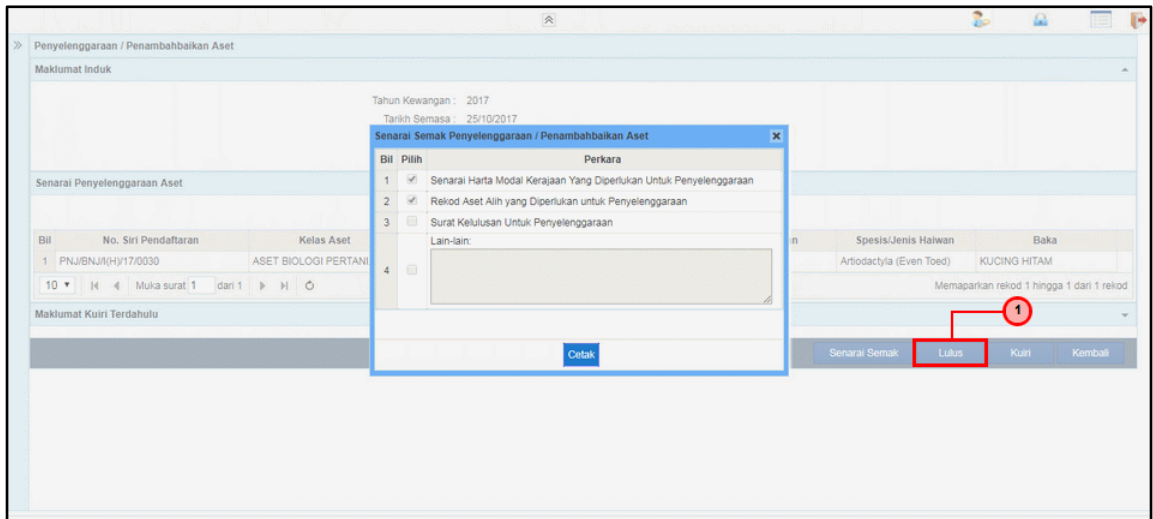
Penyelenggaraan / Penambahbaikan Aset

Maklumat Induk

Tahun Kewangan : 2017
Tarikh Semasa : 25/10/2017

Senarai Semak Penyelenggaraan / Penambahbaikan Aset

| Bil | Pilih | Perkara |
|---|---|---|
| 1 | ✓ | Senarai Harta Modal Kerajaan Yang Diperlukan Untuk Penyelenggaraan |
| 2 | ✓ | Rekod Aset Alih yang Diperlukan untuk Penyelenggaraan |
| 3 | | Surat Kelulusan Untuk Penyelenggaraan |
| 4 | | Lain-lain: |

Cetak

Senarai Penyelenggaraan Aset

| Bil | No. Siri Pendaftaran | Kelas Aset | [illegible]n | Spesis/Jenis Haiwan | Baka |
|---|---|---|---|---|---|
| 1 | PNJ/BNJ/I(H)/17/0030 | ASET BIOLOGI PERTANI | | Artiodactyla (Even Toed) | KUCING HITAM |

10 ▾ Muka surat 1 dari 1

Memaparkan rekod 1 hingga 1 dari 1 rekod

Maklumat Kuiri Terdahulu

1

Senarai Semak Lulus Kuiri Kembali